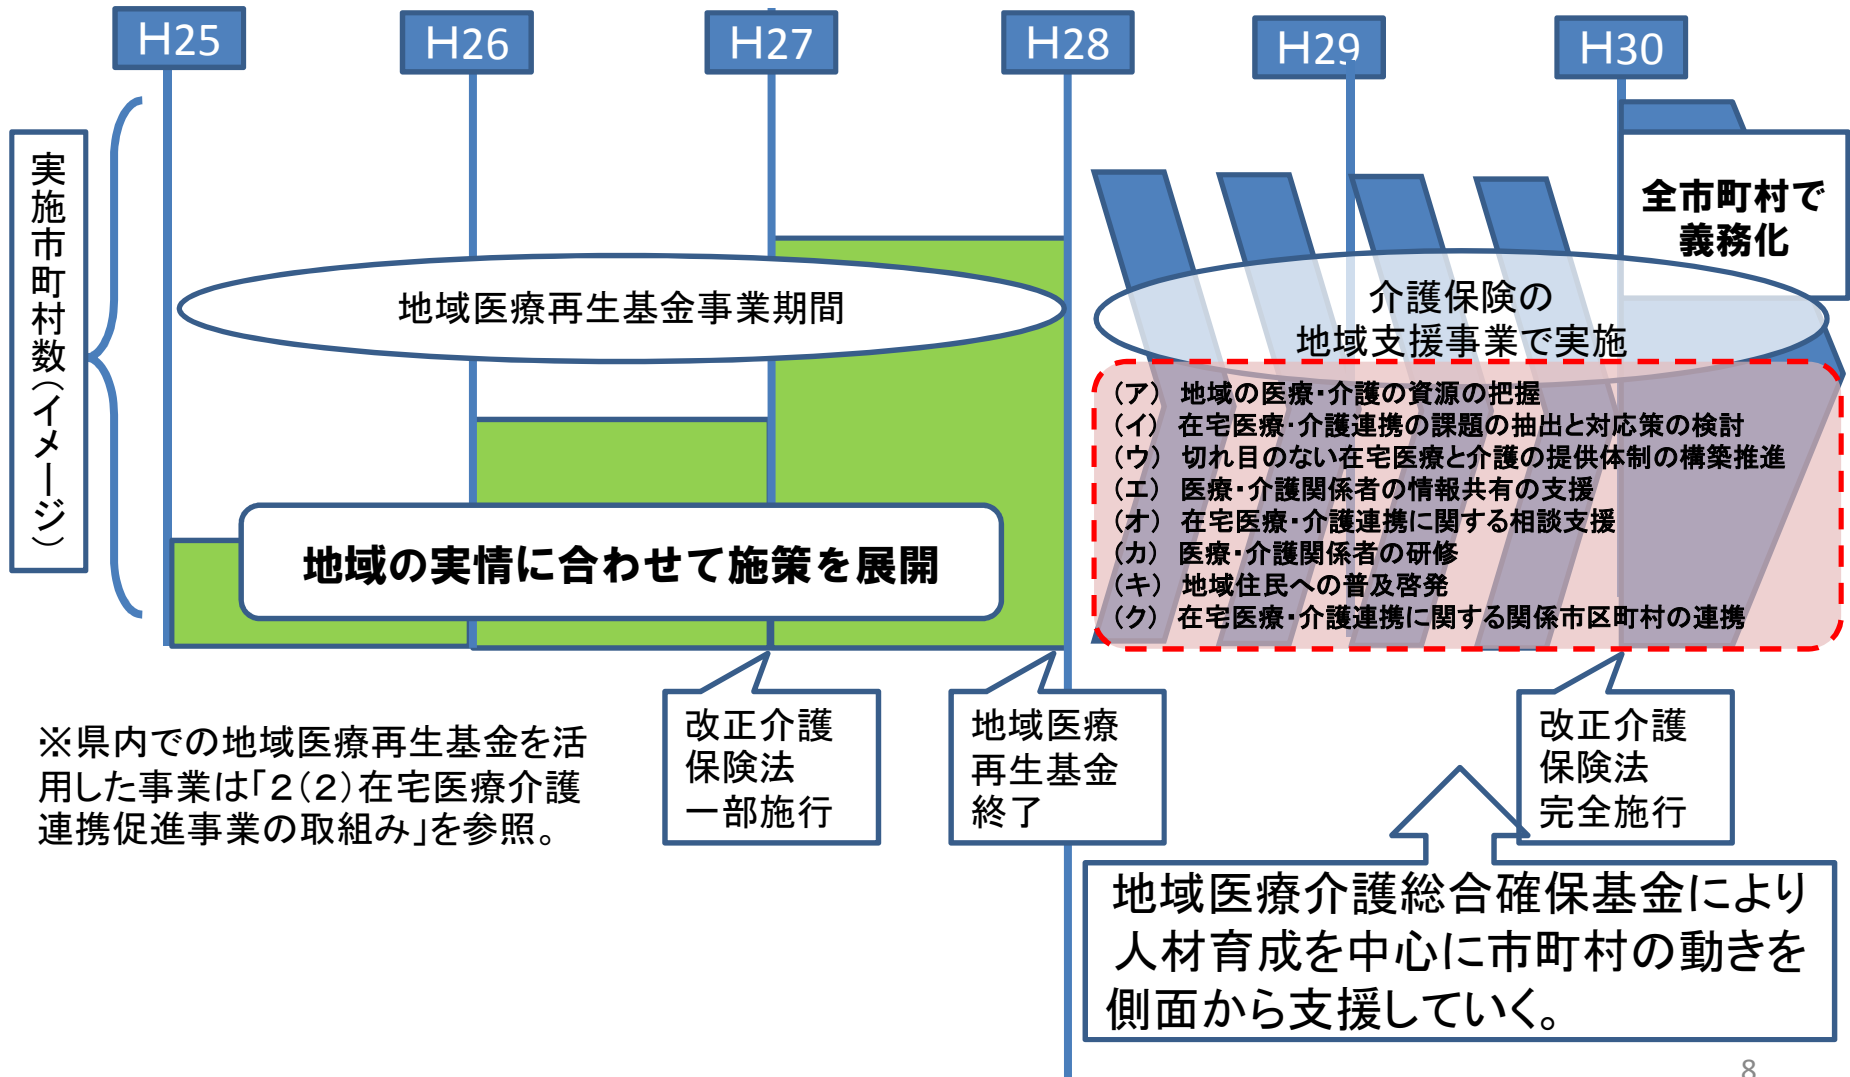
H25

H26

H27

H28

H29

H30

実施市町村数(イメージ)

地域医療再生基金事業期間

地域の実情に合わせて施策を展開

全市町村で義務化

介護保険の地域支援事業で実施

(ア) 地域の医療・介護の資源の把握
(イ) 在宅医療・介護連携の課題の抽出と対応策の検討
(ウ) 切れ目のない在宅医療と介護の提供体制の構築推進
(エ) 医療・介護関係者の情報共有の支援
(オ) 在宅医療・介護連携に関する相談支援
(カ) 医療・介護関係者の研修
(キ) 地域住民への普及啓発
(ク) 在宅医療・介護連携に関する関係市区町村の連携

※県内での地域医療再生基金を活用した事業は「2(2)在宅医療介護連携促進事業の取組み」を参照。

改正介護保険法一部施行

地域医療再生基金終了

改正介護保険法完全施行

地域医療介護総合確保基金により人材育成を中心に市町村の動きを側面から支援していく。

8